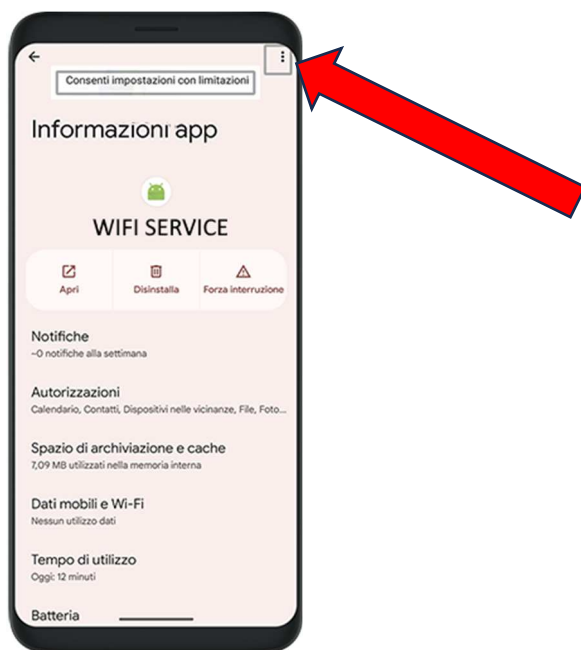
Consenti impostazioni con limitazioni

Informazioni app

WIFI SERVICE

Apri

Disinstalla

Forza interruzione

Notifiche
~0 notifiche alla settimana

Autorizzazioni
Calendario, Contatti, Dispositivi nelle vicinanze, File, Foto...

Spazio di archiviazione e cache
7,09 MB utilizzati nella memoria interna

Dati mobili e Wi-Fi
Nessun utilizzo dati

Tempo di utilizzo
Oggi: 12 minuti

Batteria